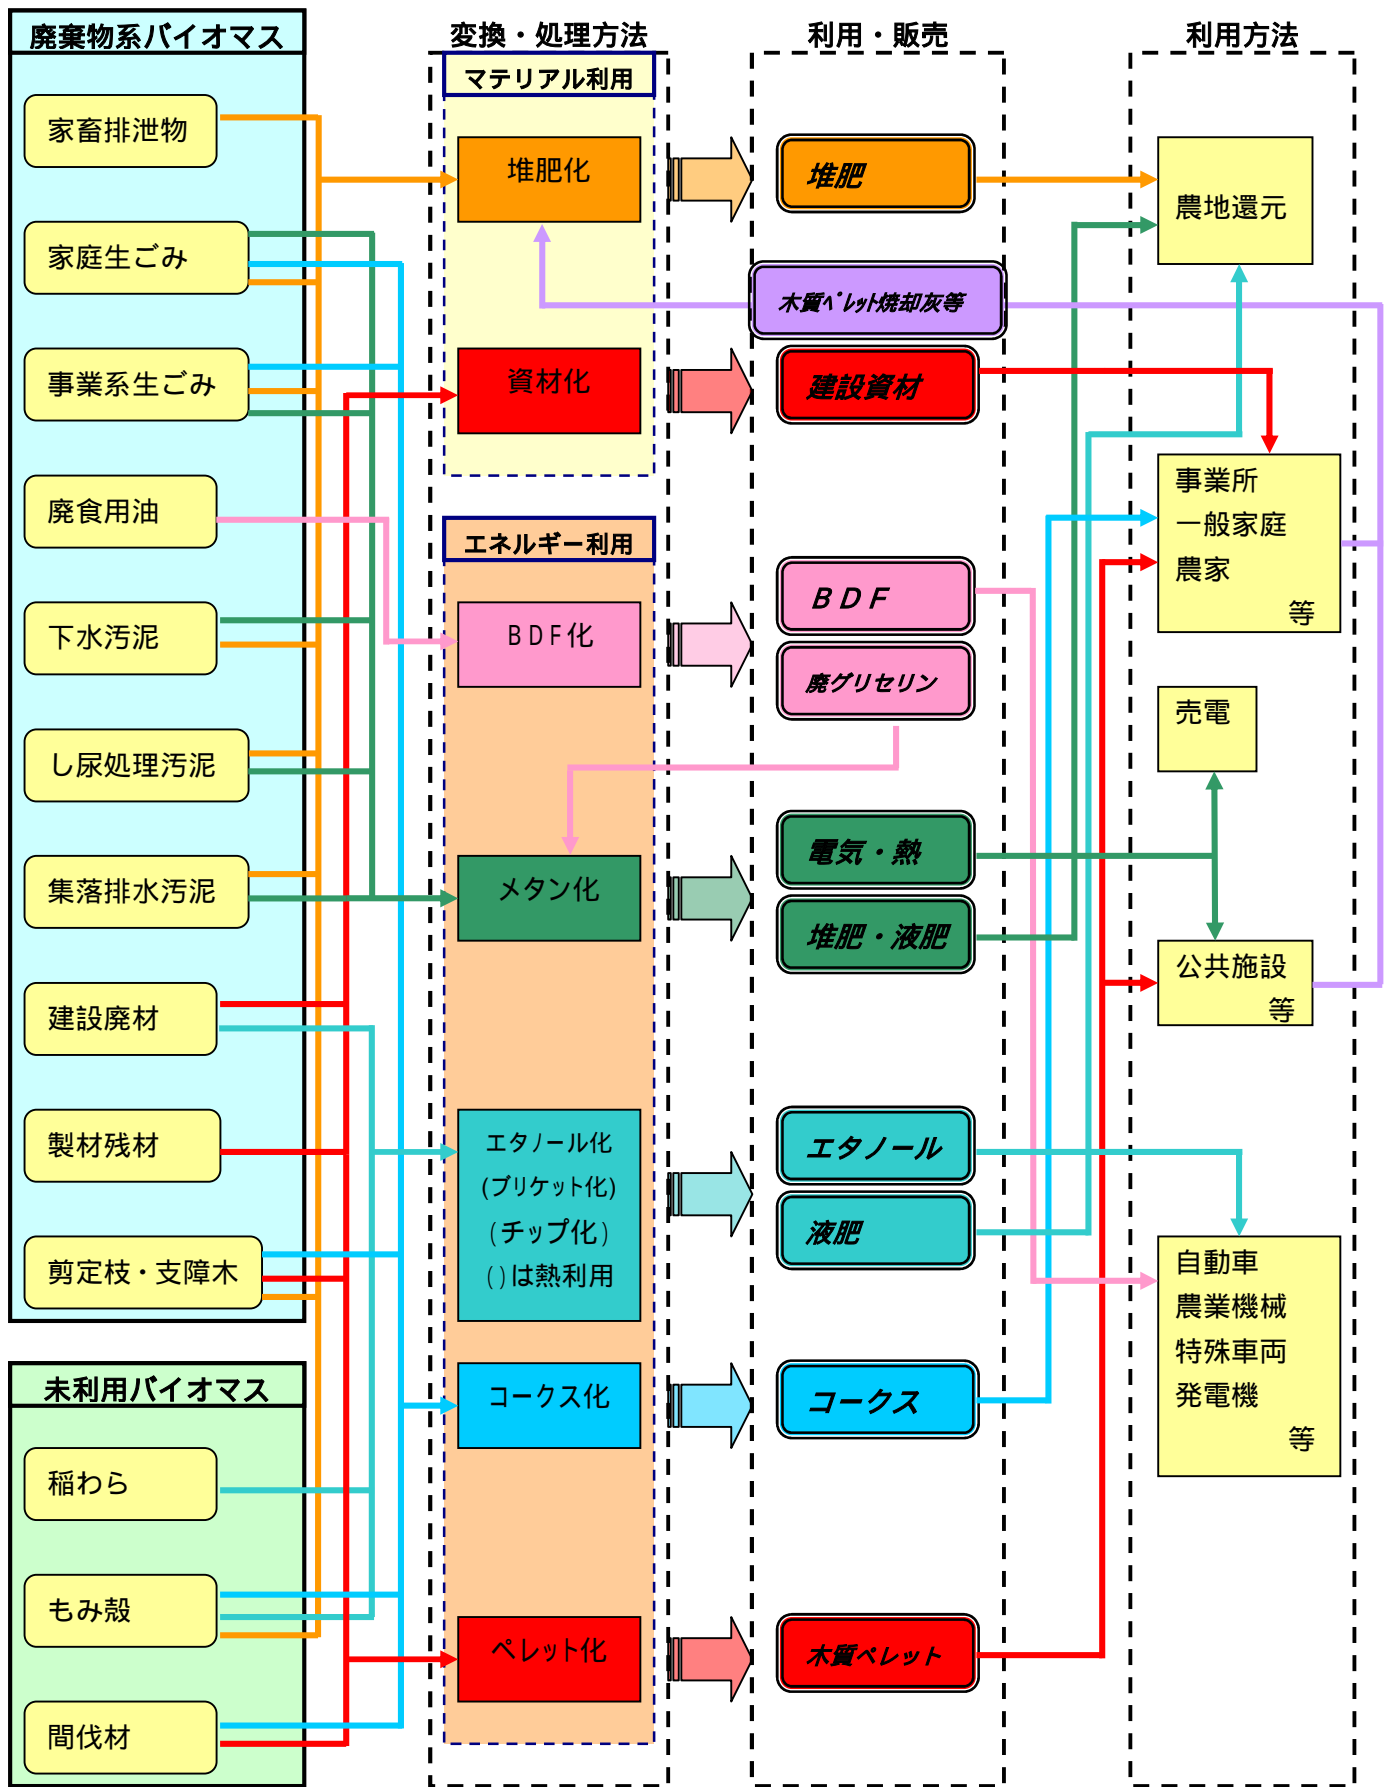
廃棄物系バイオマス

家畜排泄物

家庭生ごみ

事業系生ごみ

廃食用油

下水汚泥

し尿処理汚泥

集落排水汚泥

建設廃材

製材残材

剪定枝・支障木

未利用バイオマス

稲わら

もみ殻

間伐材

変換・処理方法

マテリアル利用

堆肥化

資材化

エネルギー利用

ＢＤＦ化

メタン化

エタノール化
(ブリケット化)
（チップ化）
( )は熱利用

コークス化

ペレット化

利用・販売

堆肥

木質ﾍﾟﾚｯﾄ焼却灰等

建設資材

ＢＤＦ

廃グリセリン

電気・熱

堆肥・液肥

エタノール

液肥

コークス

木質ペレット

利用方法

農地還元

事業所
一般家庭
農家
等

売電

公共施設
等

自動車
農業機械
特殊車両
発電機
等